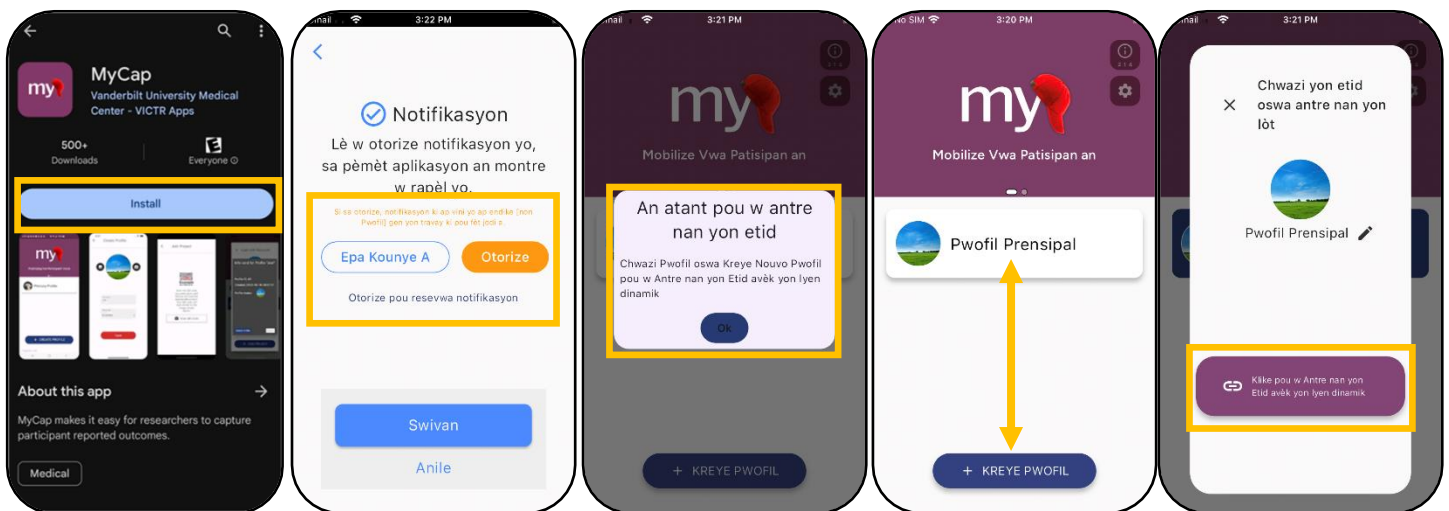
MyCap
Vanderbilt University Medical Center - VICTR Apps
500+
Downloads
Everyone
Install
About this app
MyCap makes it easy for researchers to capture participant reported outcomes.
Medical

3:22 PM
Notifikasyon
Lè w otorize notifikasyon yo, sa pèmèt aplikasyon an montre w rapèl yo.
Si ou otorize, notifikasyon ki ap vini yo ap endike [non Pwofil] gen yon travay ki pou fèt jodi a.
Epa Kounye A
Otorize
Otorize pou resevwa notifikasyon
Swivan
Anile

3:21 PM
my
Mobilize Vwa Patisipan an
An atant pou w antre nan yon etid
Chwazi Pwofil oswa Kreye Nouvo Pwofil pou w Antre nan yon Etid avèk yon lyen dinamik
Ok
+ KREYE PWOFIL

No SIM
3:20 PM
my
Mobilize Vwa Patisipan an
Pwofil Prensipal
+ KREYE PWOFIL

3:21 PM
Chwazi yon etid oswa antre nan yon lòt
Pwofil Prensipal
Klike pou w Antre nan yon Etid avèk yon lyen dinamik